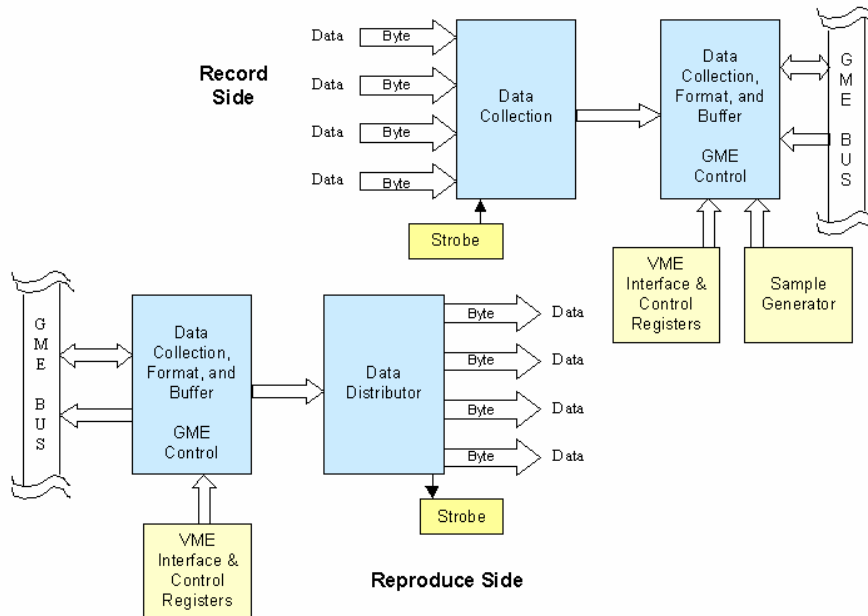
Record Side

Data
Byte
Data
Byte
Data
Byte
Data
Byte

Data Collection

Strobe

Data Collection, Format, and Buffer

GME Control

G M E B U S

VME Interface & Control Registers

Sample Generator

G M E B U S

Data Collection, Format, and Buffer

GME Control

VME Interface & Control Registers

Data Distributor

Byte
Data
Byte
Data
Byte
Data
Byte
Data

Strobe

Reproduce Side